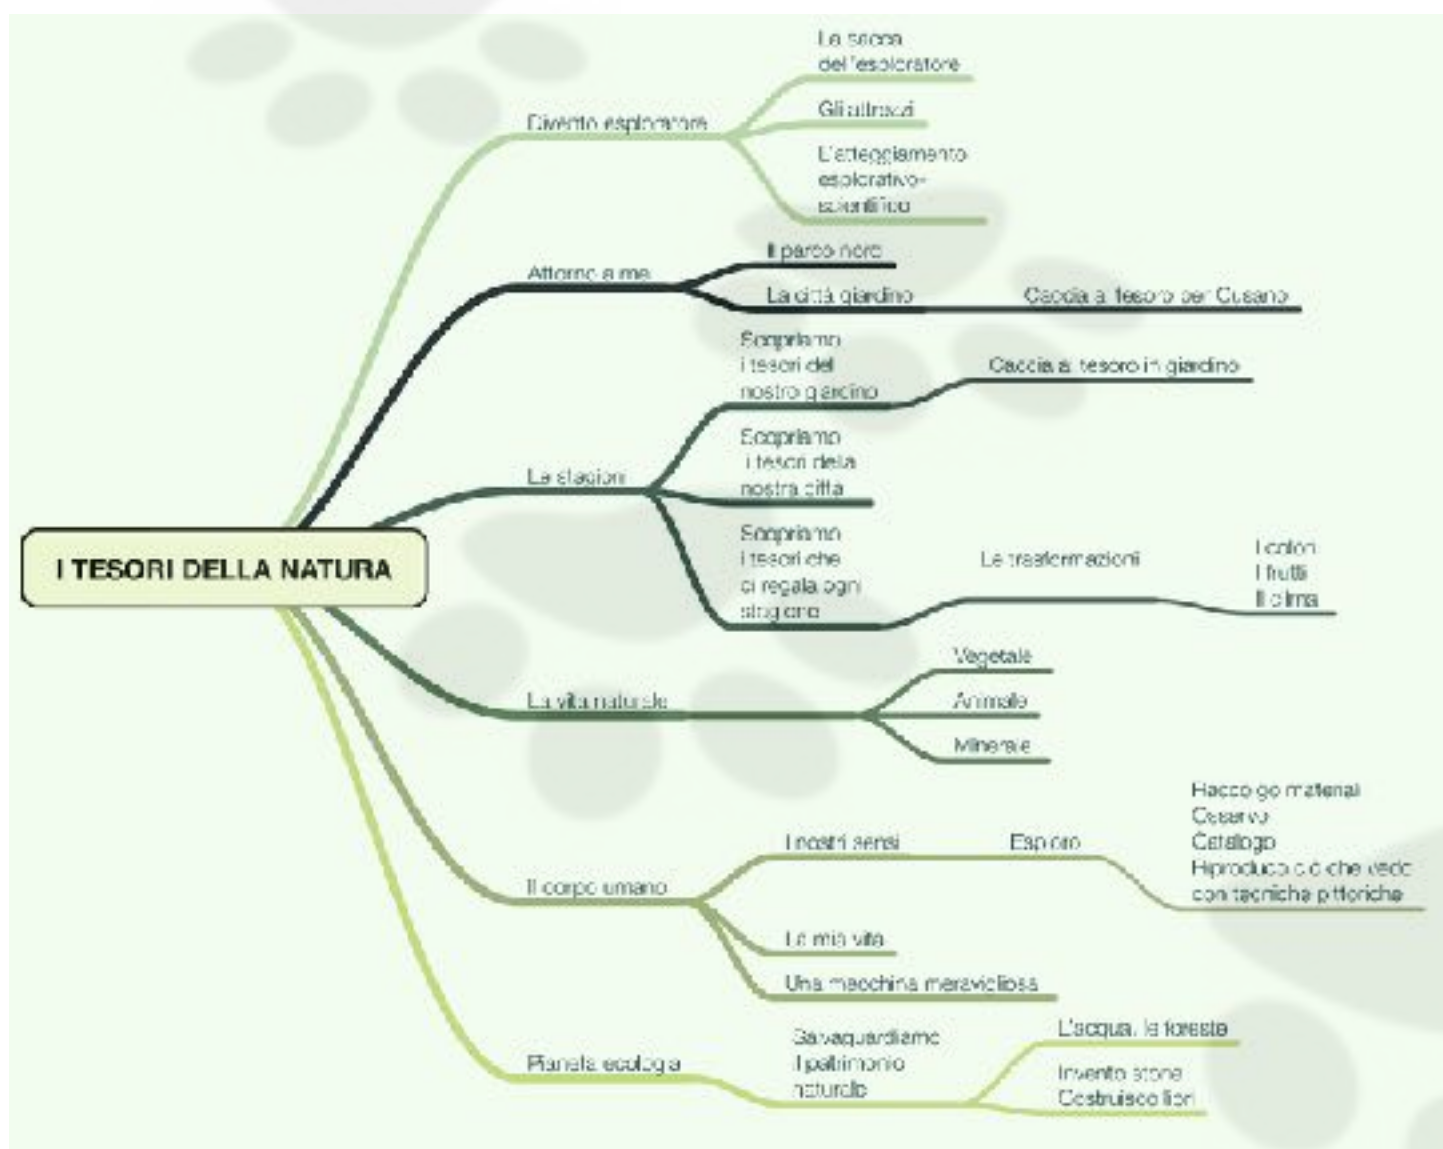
I TESORI DELLA NATURA

Divento esploratore

La sacca dell'esploratore

Gli attrezzi

L'atteggiamento esplorativo-scientifico

Attorno a me

Il parco nord

La città giardino

Caccia al tesoro per Cusano

Le stagioni

Scopriamo i tesori del nostro giardino

Caccia al tesoro in giardino

Scopriamo i tesori della nostra città

Scopriamo i tesori che ci regala ogni stagione

Le trasformazioni

I colori
I frutti
Il clima

La vita naturale

Vegetale

Animale

Minerale

Il corpo umano

I nostri sensi

Esploro

Raccolgo materiali
Osservo
Catalogo
Riproduco ciò che vedo con tecniche pittoriche

La mia vita

Una macchina meravigliosa

Pianeta ecologia

Salvaguardiamo il patrimonio naturale

L'acqua, le foreste

Invento storie
Costruisco libri